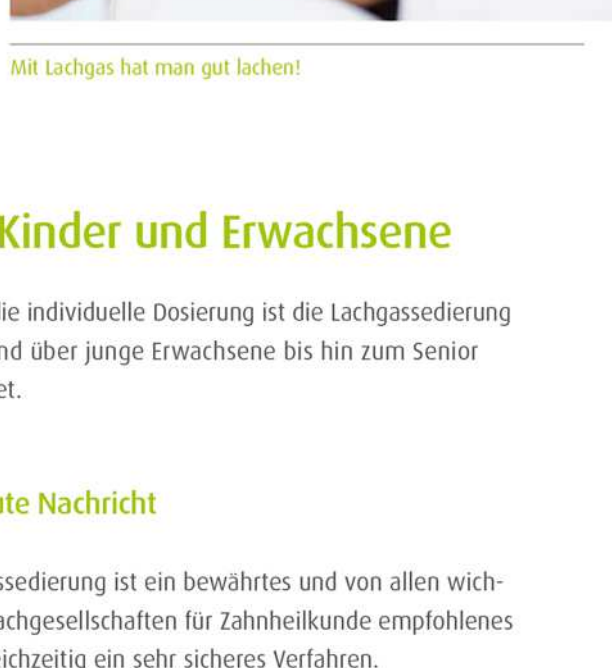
Mit Lachgas hat man gut lachen!

Kinder und Erwachsene

ie individuelle Dosierung ist die Lachgassedierung nd über junge Erwachsene bis hin zum Senior et.

ute Nachricht

ssedierung ist ein bewährtes und von allen wichachgesellschaften für Zahnheilkunde empfohlenes ichzeitig ein sehr sicheres Verfahren.